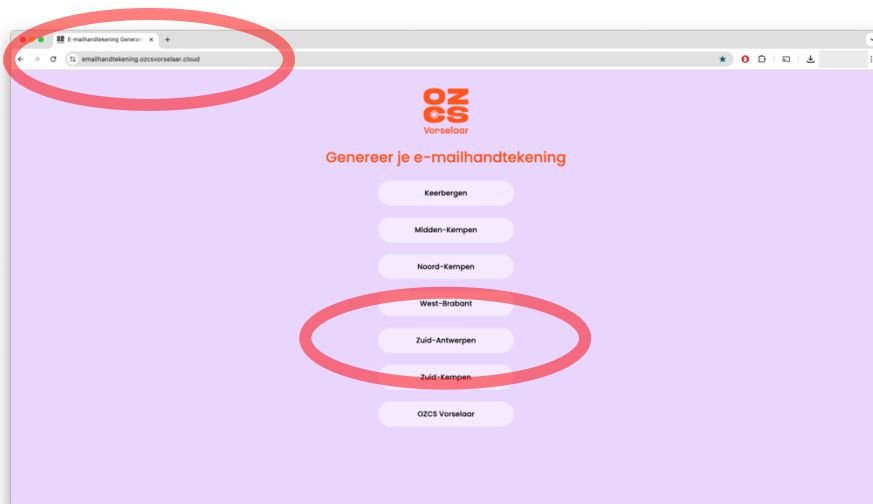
E-mailhandtekening Generat ×
+
emailhandtekening.ozcsvorselaar.cloud

OZ
CS
Vorselaar

Genereer je e-mailhandtekening

Keerbergen

Midden-Kempen

Noord-Kempen

West-Brabant

Zuid-Antwerpen

Zuid-Kempen

OZCS Vorselaar